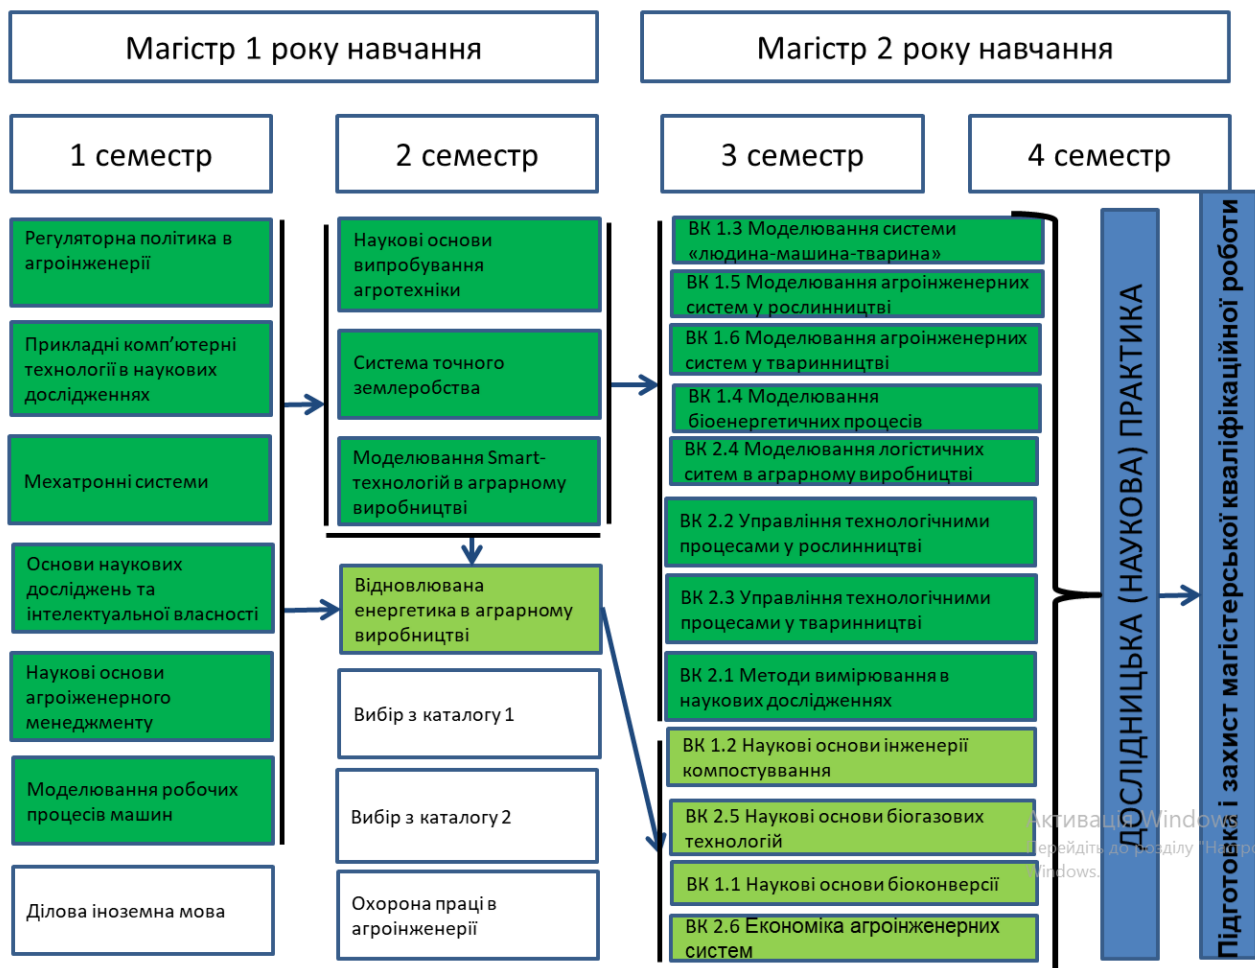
Магістр 1 року навчання

Магістр 2 року навчання

1 семестр

2 семестр

3 семестр

4 семестр

Регуляторна політика в агроінженерії

Прикладні комп'ютерні технології в наукових дослідженнях

Мехатронні системи

Основи наукових досліджень та інтелектуальної власності

Наукові основи агроіженерного менеджменту

Моделювання робочих процесів машин

Ділова іноземна мова

Наукові основи випробування агротехніки

Система точного землеробства

Моделювання Smart-технологій в аграрному виробництві

Відновлювана енергетика в аграрному виробництві

Вибір з каталогу 1

Вибір з каталогу 2

Охорона праці в агроінженерії

ВК 1.3 Моделювання системи «людина-машина-тварина»

ВК 1.5 Моделювання агроінженерних систем у рослинництві

ВК 1.6 Моделювання агроінженерних систем у тваринництві

ВК 1.4 Моделювання біоенергетичних процесів

ВК 2.4 Моделювання логістичних ситем в аграрному виробництві

ВК 2.2 Управління технологічними процесами у рослинництві

ВК 2.3 Управління технологічними процесами у тваринництві

ВК 2.1 Методи вимірювання в наукових дослідженнях

ВК 1.2 Наукові основи інженерії компостування

ВК 2.5 Наукові основи біогазових технологій

ВК 1.1 Наукові основи біоконверсії

ВК 2.6 Економіка агроінженерних систем

ДОСЛІДНИЦЬКА (НАУКОВА) ПРАКТИКА

Підготовка і захист магістерської кваліфікаційної роботи

Активація Windows
Перейдіть до розділу "Налаш
Windows.